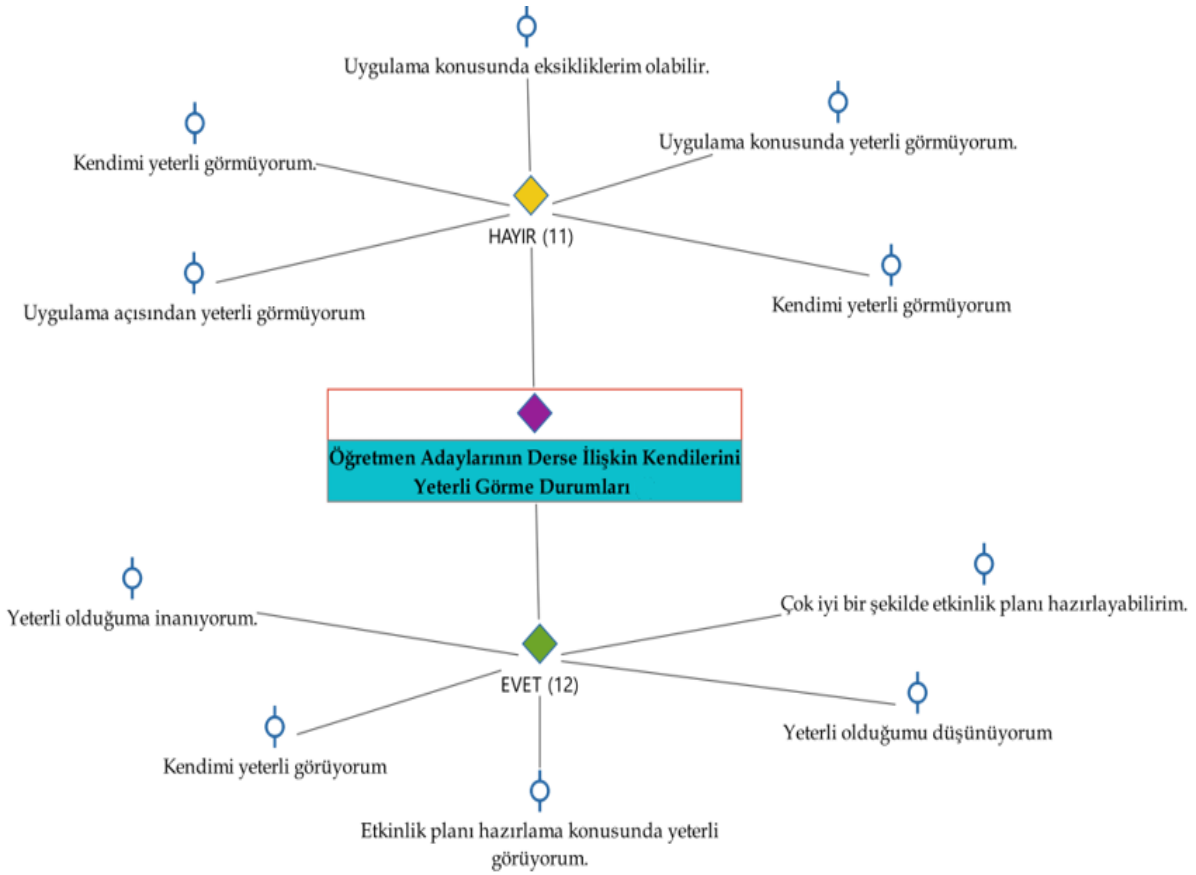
Uygulama konusunda eksikliklerim olabilir.

Kendimi yeterli görmüyorum.

Uygulama konusunda yeterli görmüyorum.

HAYIR (11)

Uygulama açısından yeterli görmüyorum

Kendimi yeterli görmüyorum

Öğretmen Adaylarının Derse İlişkin Kendilerini Yeterli Görme Durumları

Yeterli olduğuma inanıyorum.

Çok iyi bir şekilde etkinlik planı hazırlayabilirim.

EVET (12)

Yeterli olduğumu düşünüyorum

Kendimi yeterli görüyorum

Etkinlik planı hazırlama konusunda yeterli görüyorum.